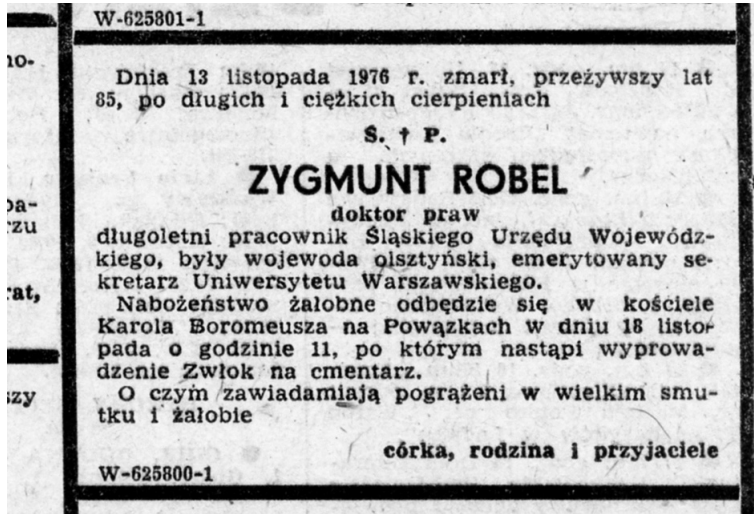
W-625801-1

no-

pa-
rzu

rat,

szy

Dnia 13 listopada 1976 r. zmarł, przeżywszy lat 85, po długich i ciężkich cierpieniach

Ś. † P.

ZYGMUNT ROBEL

doktor praw

długoletni pracownik Śląskiego Urzędu Wojewódzkiego, były wojewoda olsztyński, emerytowany sekretarz Uniwersytetu Warszawskiego.

Nabożeństwo żałobne odbędzie się w kościele Karola Boromeusza na Powązkach w dniu 18 listopada o godzinie 11, po którym nastąpi wyprowadzenie Zwłok na cmentarz.

O czym zawiadamiają pogrążeni w wielkim smutku i żałobie

córka, rodzina i przyjaciele

W-625800-1